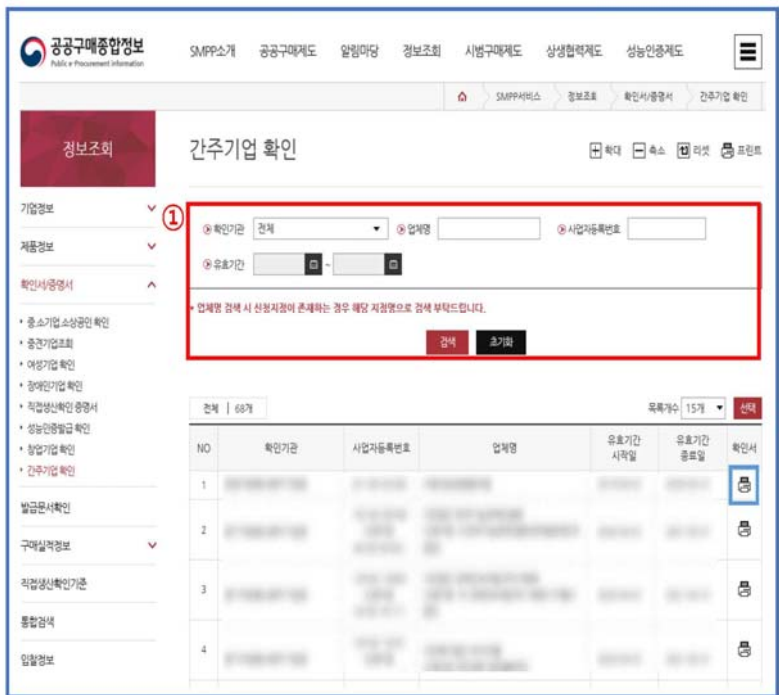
공공구매종합정보
Public e-Procurement Information

SMPP소개 공공구매제도 알림마당 정보조회 시범구매제도 상생협력제도 성능인증제도

SMPP서비스 정보조회 확인서/증명서 간주기업 확인

정보조회

간주기업 확인

확대 축소 리셋 프린트

기업정보
제품정보
확인서/증명서
• 중소기업 소상공인 확인
• 중견기업조회
• 여성기업 확인
• 장애인기업 확인
• 직접생산확인 증명서
• 성능인증필증 확인
• 창업기업 확인
• 간주기업 확인
발급문서확인
구매실적정보
직접생산확인기준
통합검색
입찰정보

①

확인기관 전체
업체명
사업자등록번호
유효기간 ~

• 업체명 검색 시 신청지점이 존재하는 경우 해당 지점명으로 검색 부탁드립니다.

검색 초기화

전체 | 68개

목록개수 15개 선택

| NO | 확인기관 | 사업자등록번호 | 업체명 | 유효기간 시작일 | 유효기간 종료일 | 확인서 |
|---|---|---|---|---|---|---|
| 1 | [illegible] | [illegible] | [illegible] | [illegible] | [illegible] | |
| 2 | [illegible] | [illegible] | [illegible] | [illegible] | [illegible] | |
| 3 | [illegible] | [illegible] | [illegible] | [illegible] | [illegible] | |
| 4 | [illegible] | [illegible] | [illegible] | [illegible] | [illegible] | |